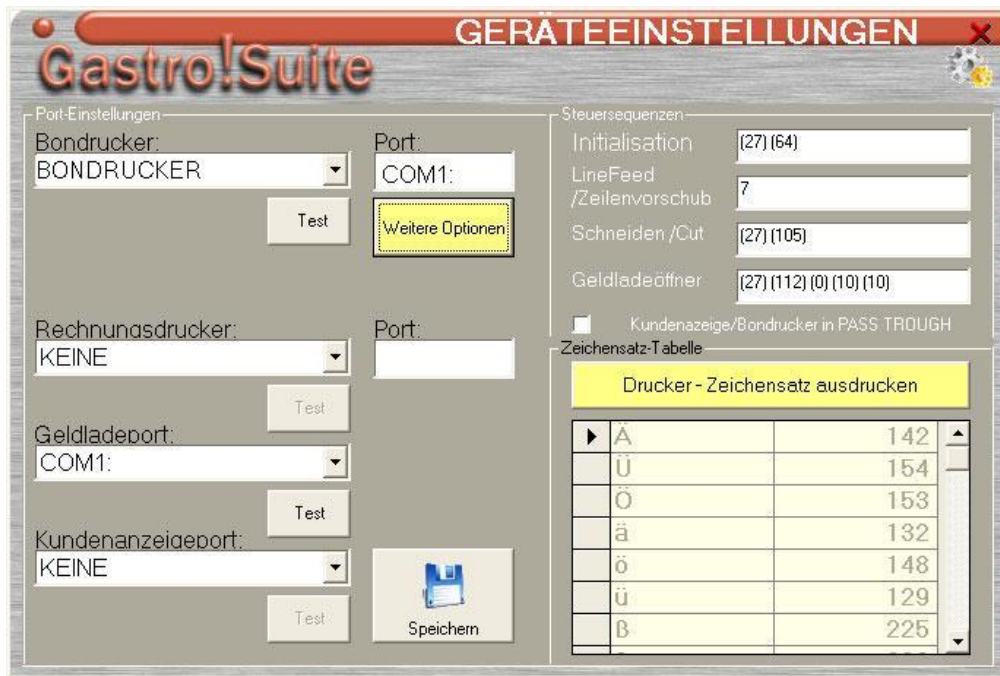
Gastro!Suite
GERÄTEEINSTELLUNGEN

Port-Einstellungen
Bondrucker:
BONDRUCKER
Port:
COM1:
Test
Weitere Optionen

Rechnungsdrucker:
KEINE
Port:
Test

Geldladeport:
COM1:
Test

Kundenanzeigeport:
KEINE
Test
Speichern

Steuersequenzen
Initialisation
(27) (64)
LineFeed /Zeilenvorschub
7
Schneiden /Cut
(27) (105)
Geldladeöffner
(27) (112) (0) (10) (10)
Kundenazeige/Bondrucker in PASS TROUGH

Zeichensatz-Tabelle
Drucker - Zeichensatz ausdrucken

| | | |
|---|---|---|
| ▶ | Ä | 142 |
| | Ü | 154 |
| | Ö | 153 |
| | ä | 132 |
| | ö | 148 |
| | ü | 129 |
| | ß | 225 |